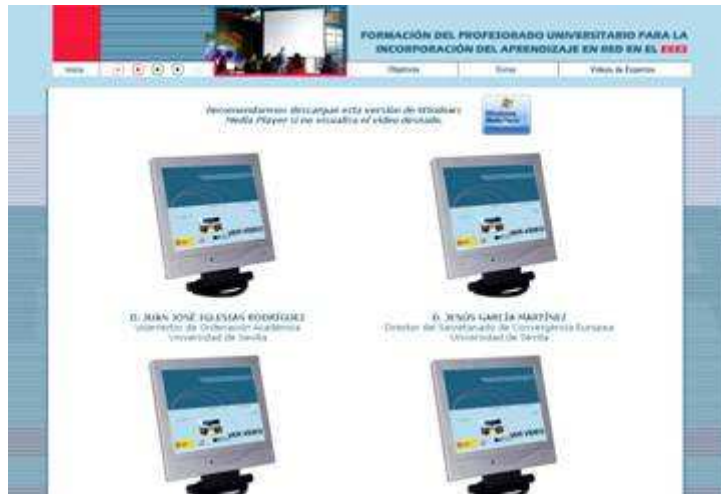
FORMACIÓN DEL PROFESORADO UNIVERSITARIO PARA LA INCORPORACIÓN DEL APRENDIZAJE EN RED EN EL EEES

Inicio

Objetivos

Curso

Videos de Expertos

Recomendamos descargar esta versión de Windows Media Player si no visualiza el video deseado.

Windows Media Player

D. JUAN JOSÉ IGLESIAS RODRÍGUEZ
Vicerrector de Ordenación Académica
Universidad de Sevilla

D. JESÚS GARCÍA MARTÍNEZ
Director del Secretariado de Convergencia Europea
Universidad de Sevilla